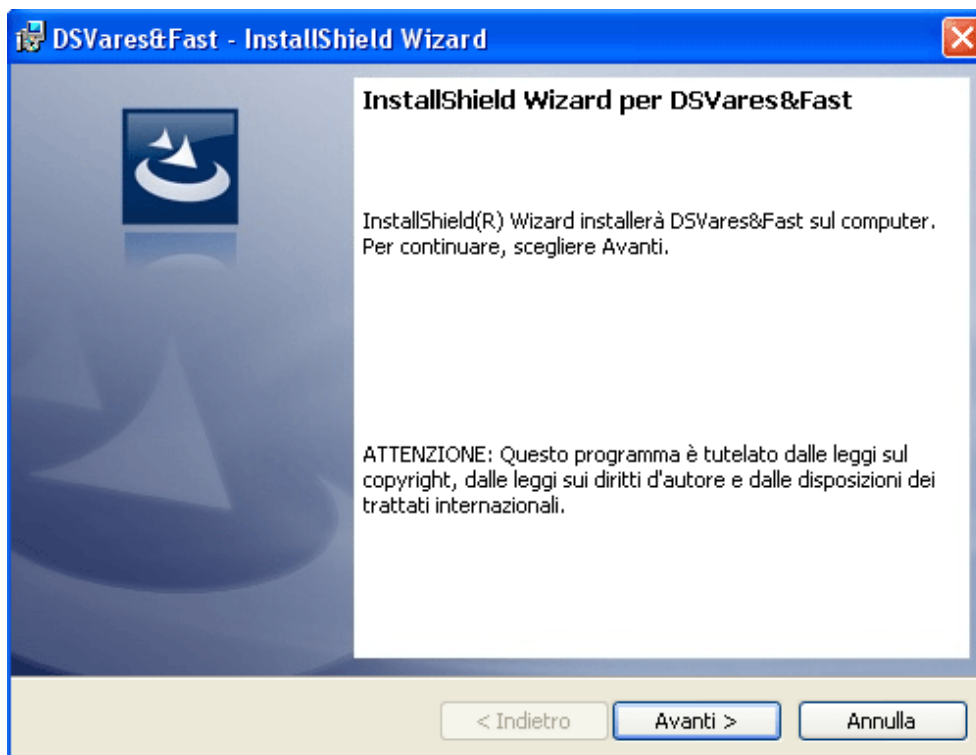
DSVares&Fast - InstallShield Wizard

InstallShield Wizard per DSVares&Fast

InstallShield(R) Wizard installerà DSVares&Fast sul computer. Per continuare, scegliere Avanti.

ATTENZIONE: Questo programma è tutelato dalle leggi sul copyright, dalle leggi sui diritti d'autore e dalle disposizioni dei trattati internazionali.

< Indietro
Avanti >
Annulla